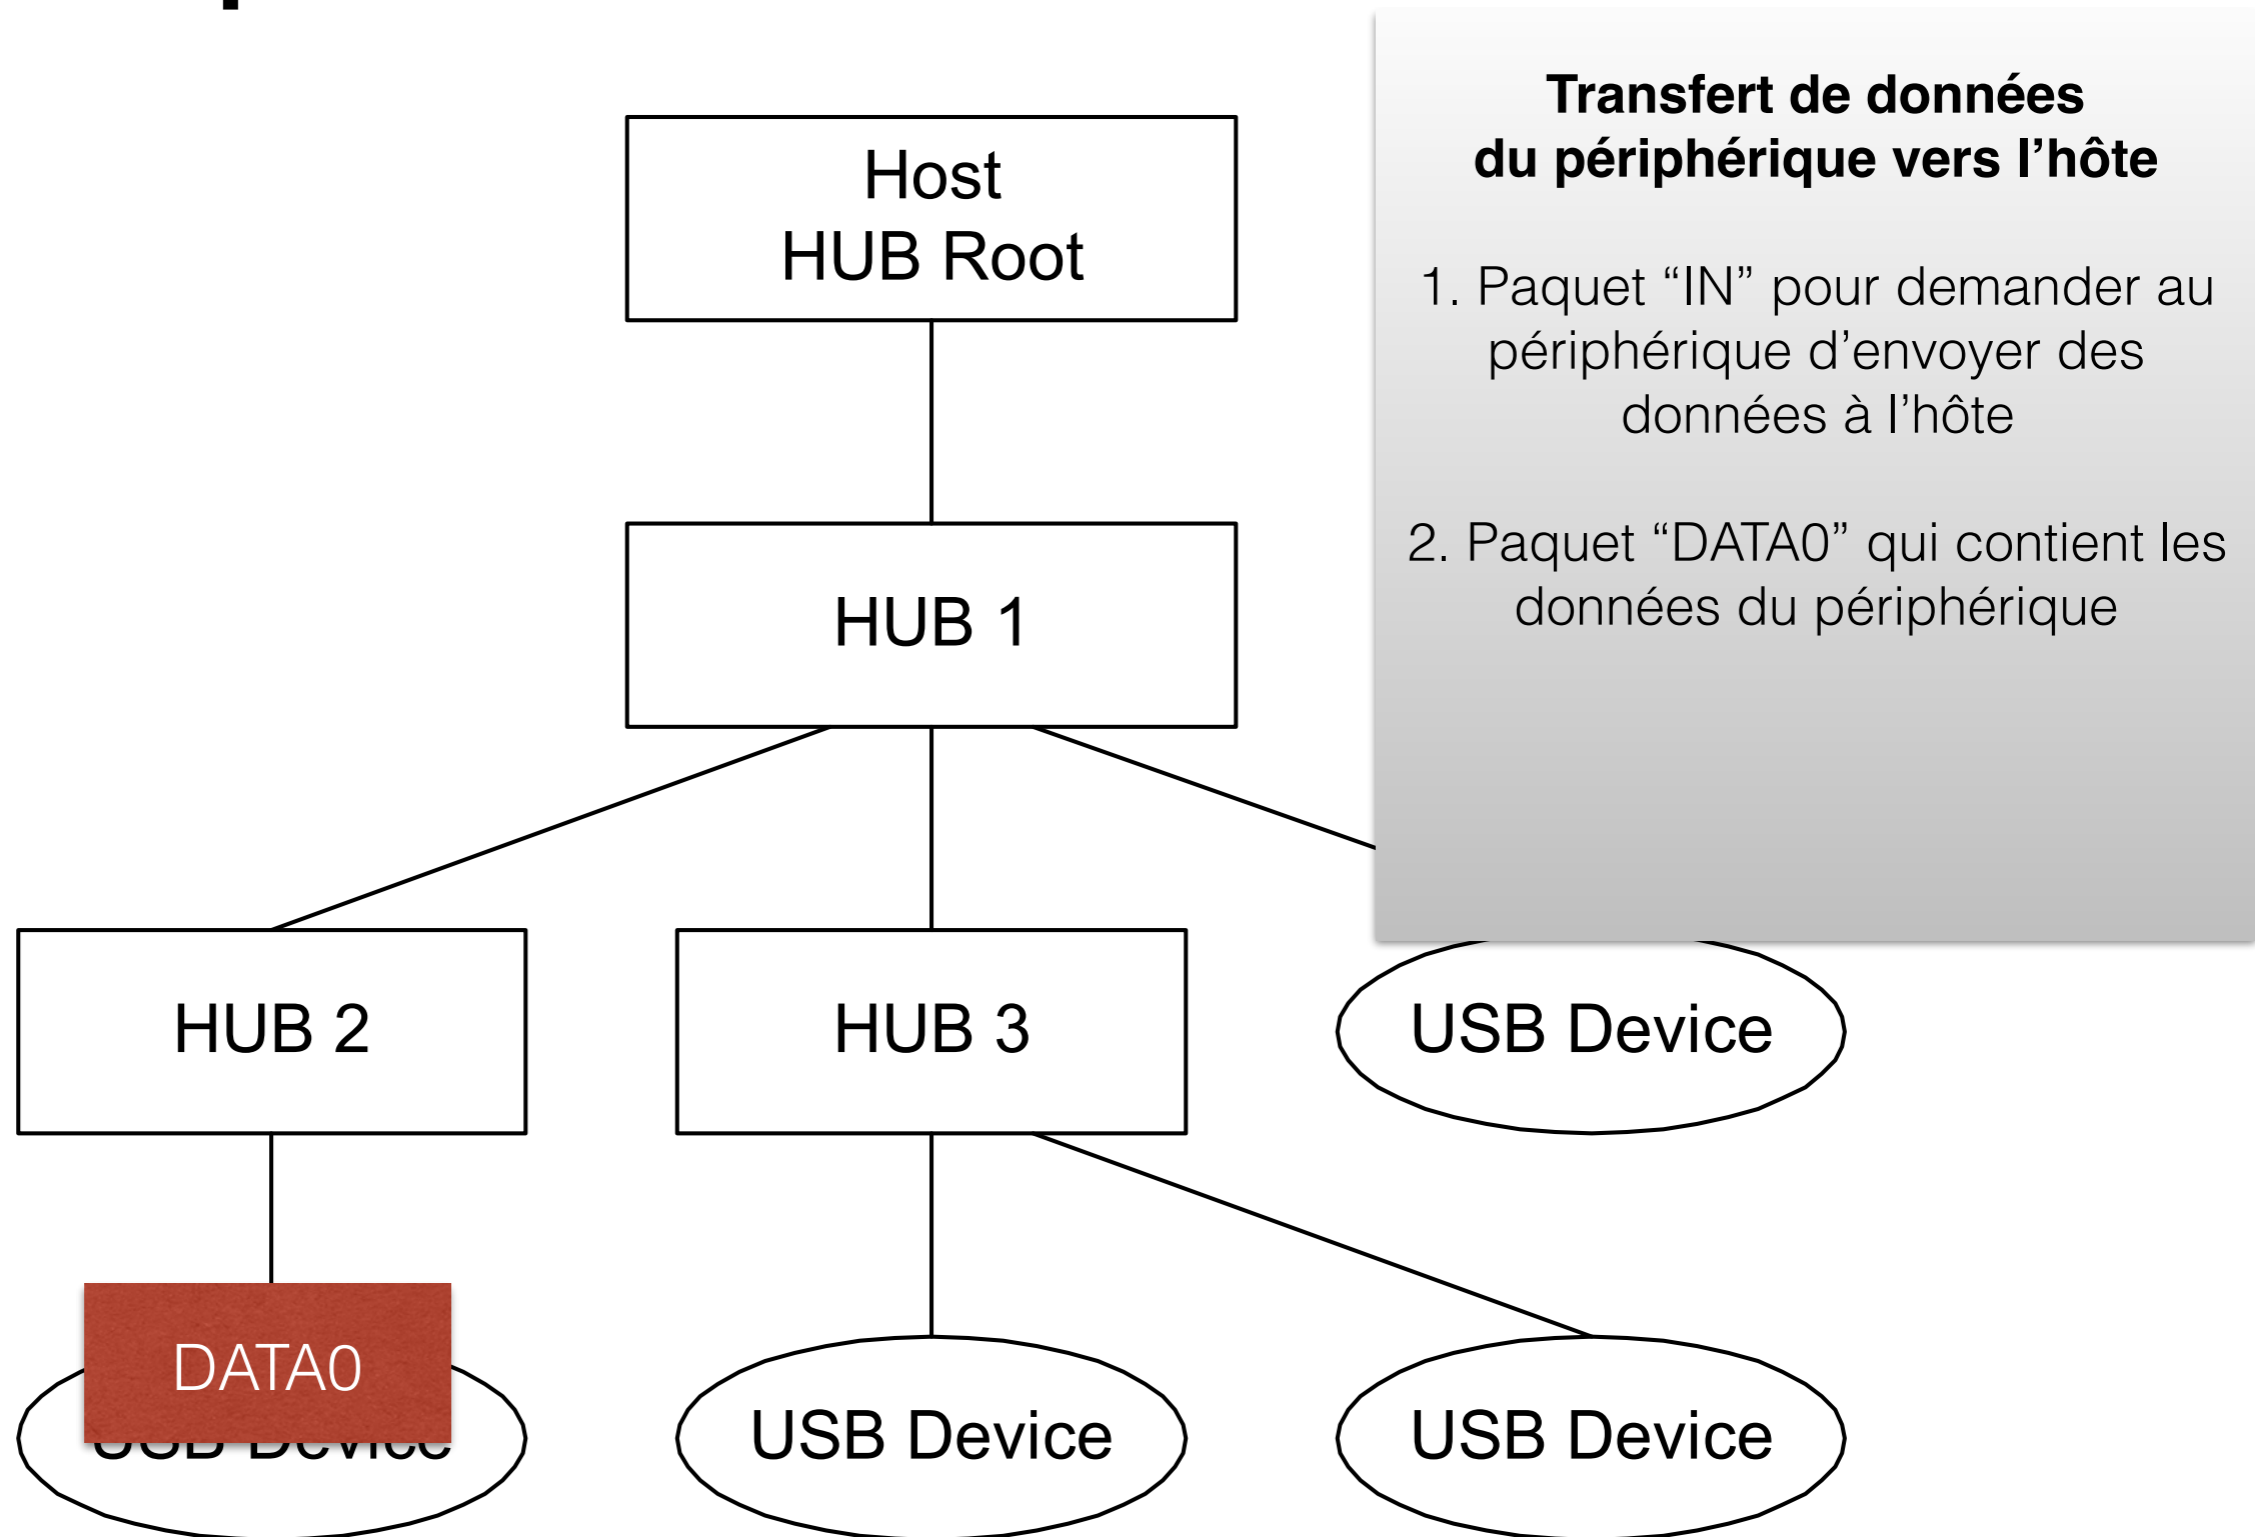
Host
HUB Root

HUB 1

HUB 2

HUB 3

USB Device

DATA0

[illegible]

USB Device

USB Device

**Transfert de données du périphérique vers l’hôte**

1. Paquet “IN” pour demander au périphérique d’envoyer des données à l’hôte

2. Paquet “DATA0” qui contient les données du périphérique